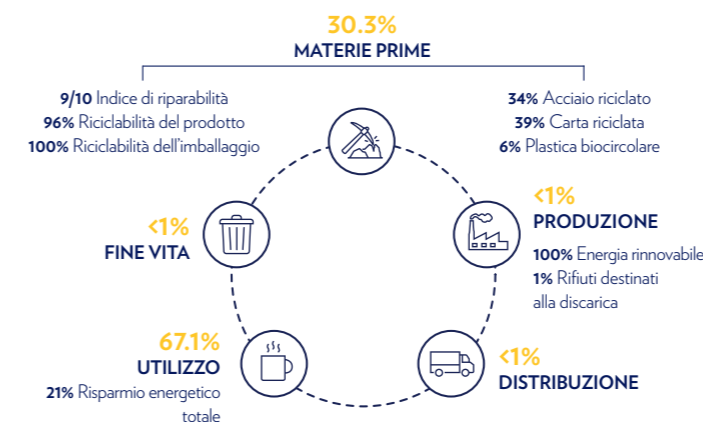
30.3%
MATERIE PRIME

9/10 Indice di riparabilità
96% Riciclabilità del prodotto
100% Riciclabilità dell'imballaggio

34% Acciaio riciclato
39% Carta riciclata
6% Plastica biocircolare

<1%
FINE VITA

<1%
PRODUZIONE
100% Energia rinnovabile
1% Rifiuti destinati alla discarica

67.1%
UTILIZZO
21% Risparmio energetico totale

<1%
DISTRIBUZIONE